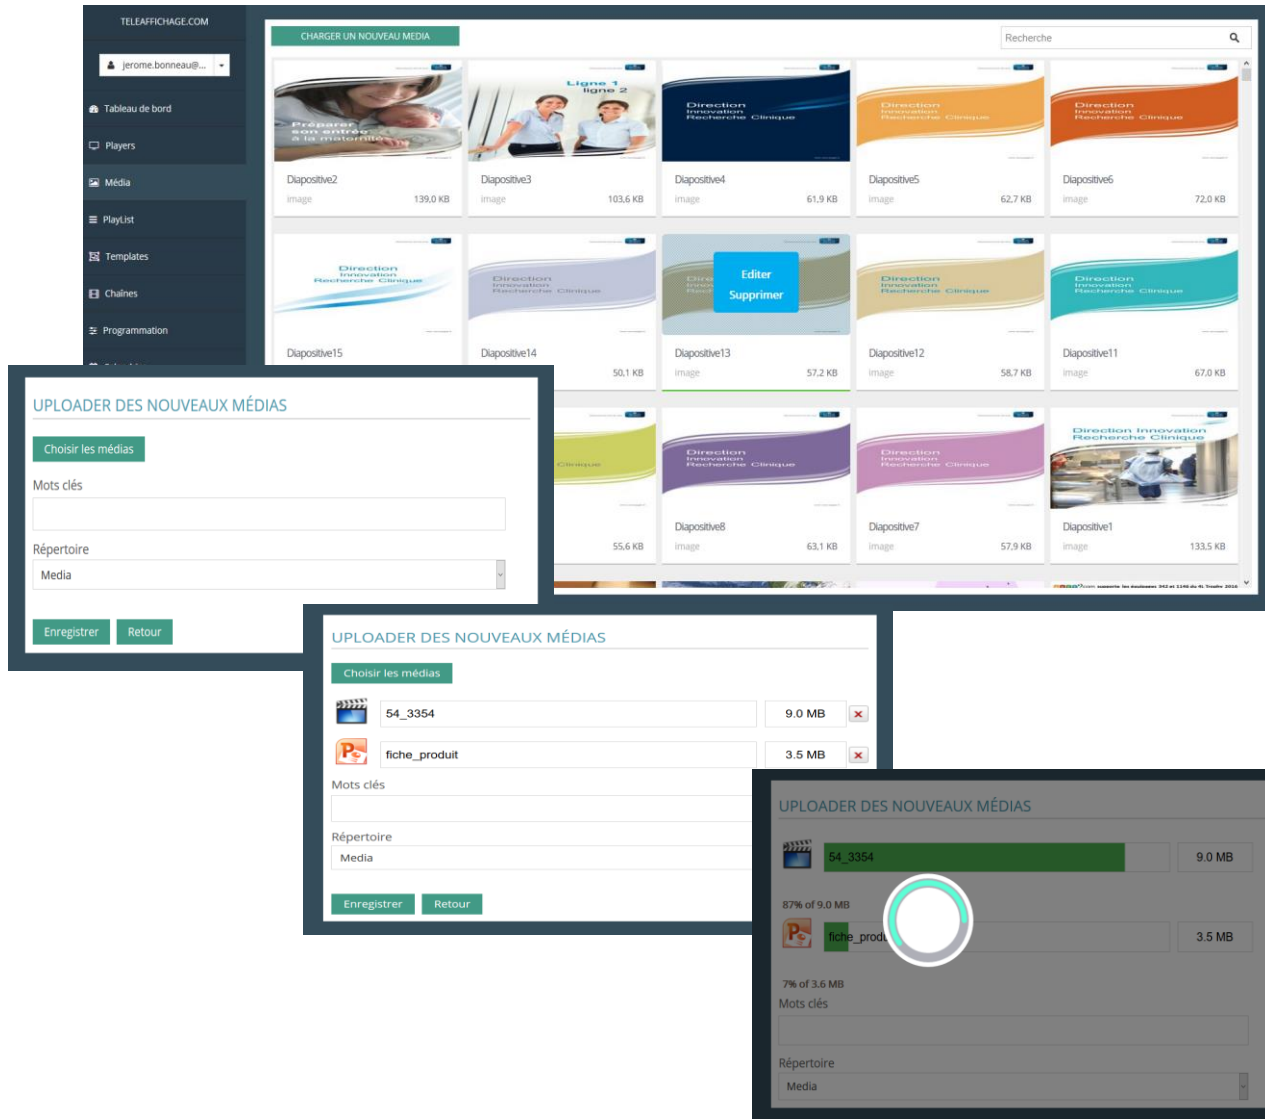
TELEAFFICHAGE.COM

jerome.bonneau@...

Tableau de bord

Players

Média

PlayList

Templates

Chaînes

Programmation

CHARGER UN NOUVEAU MEDIA

Recherche

Préparer son entrée à la maternité

Ligne 1 ligne 2

Direction Innovation Recherche Clinique

Diapositive2
image 139,0 KB

Diapositive3
image 103,6 KB

Diapositive4
image 61,9 KB

Diapositive5
image 62,7 KB

Diapositive6
image 72,0 KB

Editer
Supprimer

Diapositive15

Diapositive14
50,1 KB

Diapositive13
image 57,2 KB

Diapositive12
image 58,7 KB

Diapositive11
image 67,0 KB

55,6 KB

Diapositive8
image 63,1 KB

Diapositive7
image 57,9 KB

Diapositive1
image 133,5 KB

UPLOADER DES NOUVEAUX MÉDIAS

Choisir les médias

Mots clés

Répertoire

Media

Enregistrer Retour

UPLOADER DES NOUVEAUX MÉDIAS

Choisir les médias

54_3354 9.0 MB

fiche_produit 3.5 MB

Mots clés

Répertoire

Media

Enregistrer Retour

UPLOADER DES NOUVEAUX MÉDIAS

54_3354 9.0 MB

87% of 9.0 MB

fiche_prod 3.5 MB

7% of 3.6 MB

Mots clés

Répertoire

Media